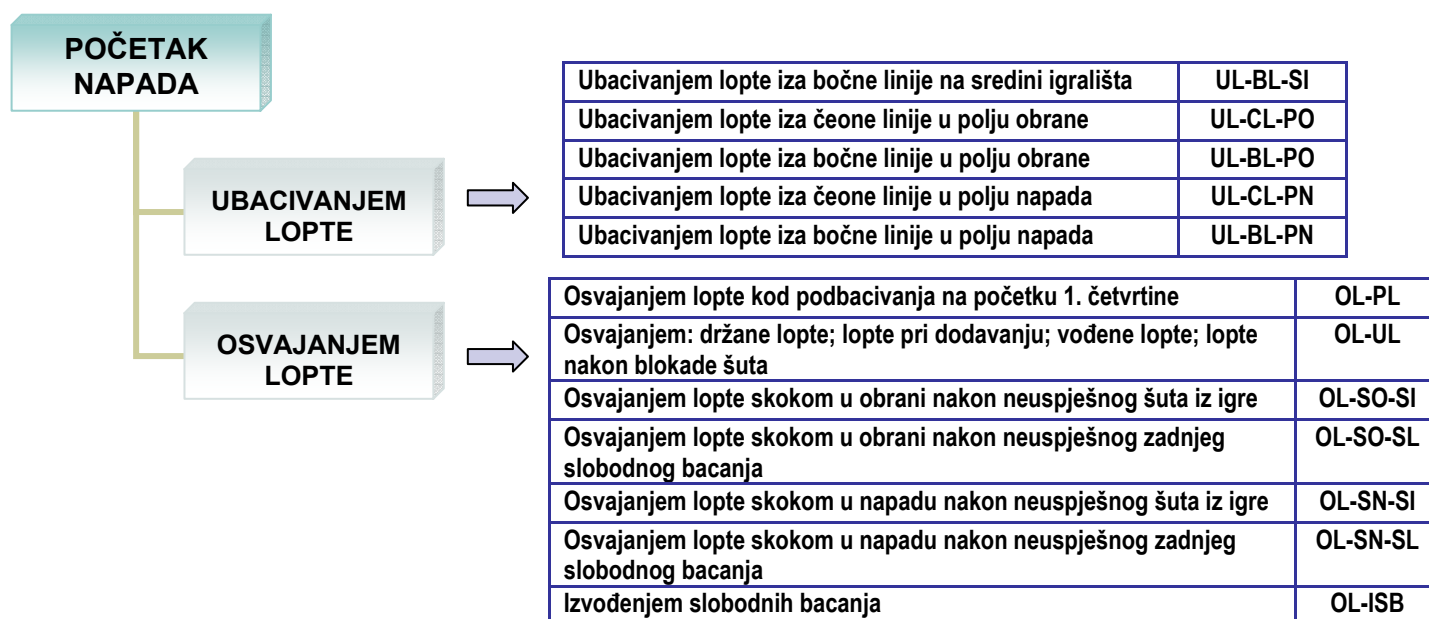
POČETAK NAPADA

UBACIVANJEM LOPTE

| Ubacivanjem lopte iza bočne linije na sredini igrališta | UL-BL-SI |
|---|---|
| Ubacivanjem lopte iza čeone linije u polju obrane | UL-CL-PO |
| Ubacivanjem lopte iza bočne linije u polju obrane | UL-BL-PO |
| Ubacivanjem lopte iza čeone linije u polju napada | UL-CL-PN |
| Ubacivanjem lopte iza bočne linije u polju napada | UL-BL-PN |

OSVAJANJEM LOPTE

| Osvajanjem lopte kod podbacivanja na početku 1. četvrtine | OL-PL |
|---|---|
| Osvajanjem: držane lopte; lopte pri dodavanju; vođene lopte; lopte nakon blokade šuta | OL-UL |
| Osvajanjem lopte skokom u obrani nakon neuspješnog šuta iz igre | OL-SO-SI |
| Osvajanjem lopte skokom u obrani nakon neuspješnog zadnjeg slobodnog bacanja | OL-SO-SL |
| Osvajanjem lopte skokom u napadu nakon neuspješnog šuta iz igre | OL-SN-SI |
| Osvajanjem lopte skokom u napadu nakon neuspješnog zadnjeg slobodnog bacanja | OL-SN-SL |
| Izvođenjem slobodnih bacanja | OL-ISB |